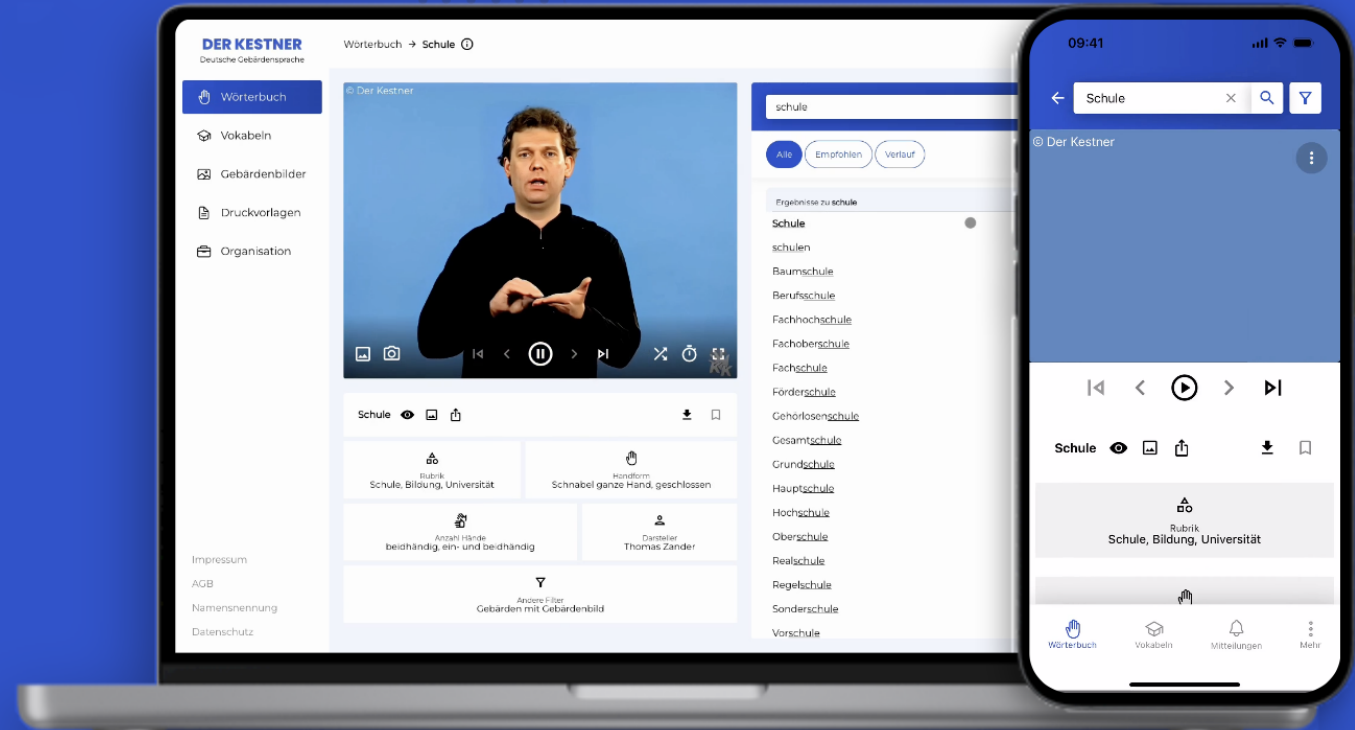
DER KESTNER
Deutsche Gebärdensprache

Wörterbuch → Schule

Wörterbuch
Vokabeln
Gebärdenbilder
Druckvorlagen
Organisation

Impressum
AGB
Namensnennung
Datenschutz

© Der Kestner

Schule

Rubrik
Schule, Bildung, Universität

Handform
Schnabel ganze Hand, geschlossen

Anzahl Hände
beidhändig, ein- und beidhändig

Darsteller
Thomas Zander

Andere Filter
Gebärden mit Gebärdenbild

schule

Alle
Empfohlen
Verlauf

Ergebnisse zu schule
Schule
schulen
Baumschule
Berufsschule
Fachhochschule
Fachoberschule
Fachschule
Förderschule
Gehörlosenschule
Gesamtschule
Grundschule
Hauptschule
Hochschule
Oberschule
Realschule
Regelschule
Sonderschule
Vorschule

09:41
Schule
© Der Kestner
Schule
Rubrik
Schule, Bildung, Universität
Wörterbuch
Vokabeln
Mitteilungen
Mehr